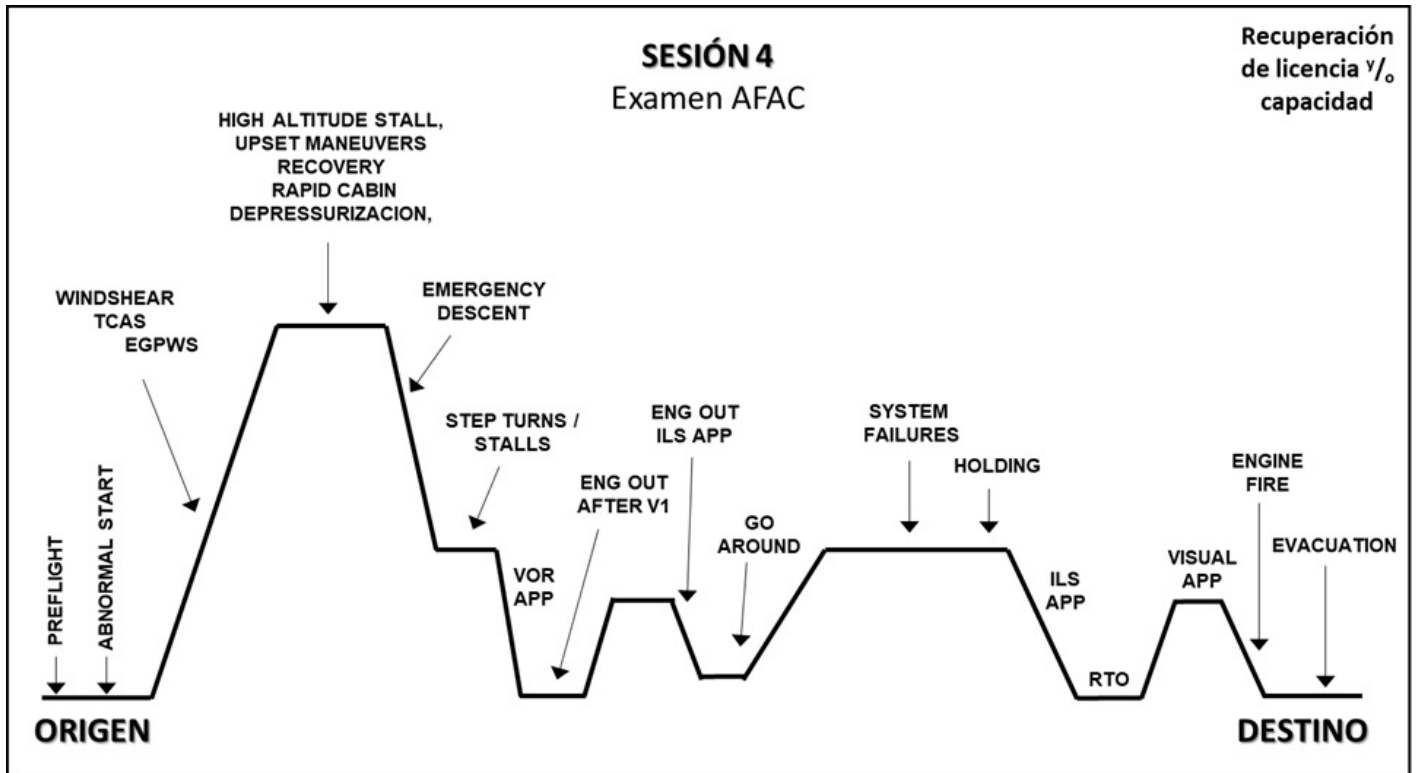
SESIÓN 4
Examen AFAC

Recuperación de licencia $^{y}/_{o}$ capacidad

HIGH ALTITUDE STALL, UPSET MANEUVERS RECOVERY RAPID CABIN DEPRESSURIZACION,

WINDSHEAR TCAS EGPWS

EMERGENCY DESCENT

STEP TURNS / STALLS

ENG OUT ILS APP

SYSTEM FAILURES

HOLDING

ENGINE FIRE

ENG OUT AFTER V1

GO AROUND

VISUAL APP

EVACUATION

VOR APP

ILS APP

PREFLIGHT

ABNORMAL START

RTO

ORIGEN

DESTINO